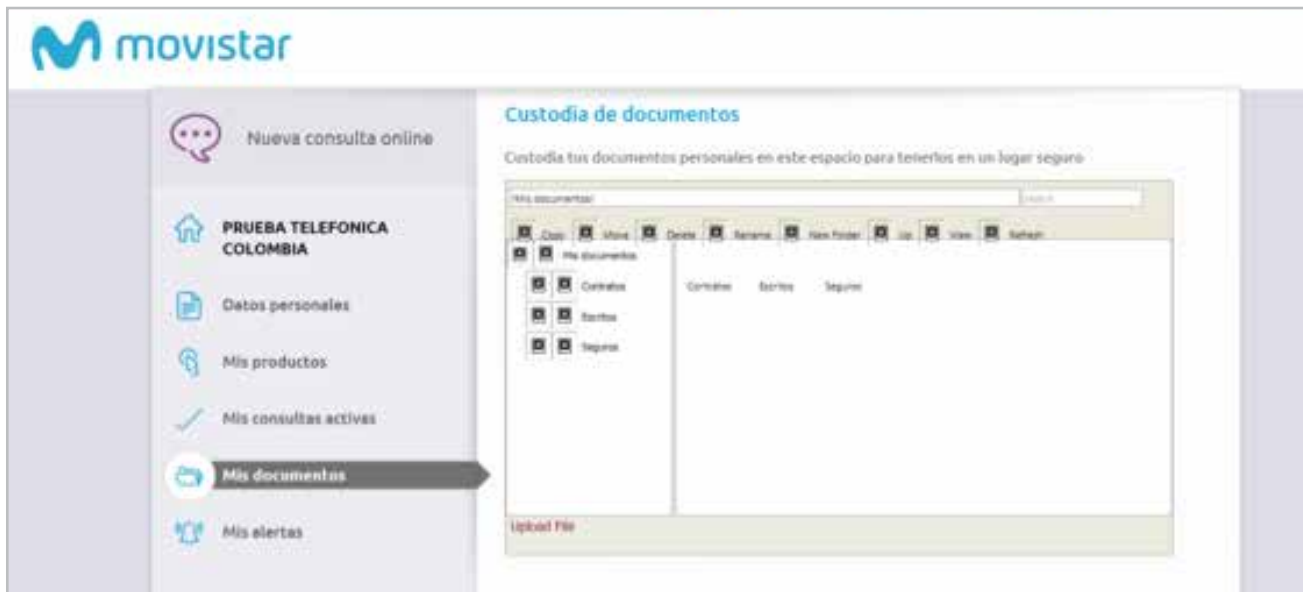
movistar

Nueva consulta online

PRUEBA TELEFONICA COLOMBIA

Datos personales

Mis productos

Mis consultas activas

Mis documentos

Mis alertas

Custodia de documentos

Custodia tus documentos personales en este espacio para tenerlos en un lugar seguro

Mis documentos/

Search

Copy Move Delete Rename New Folder Up View Refresh

Mis documentos

Contratos

Escritos

Seguros

Contratos Escritos Seguros

Upload File